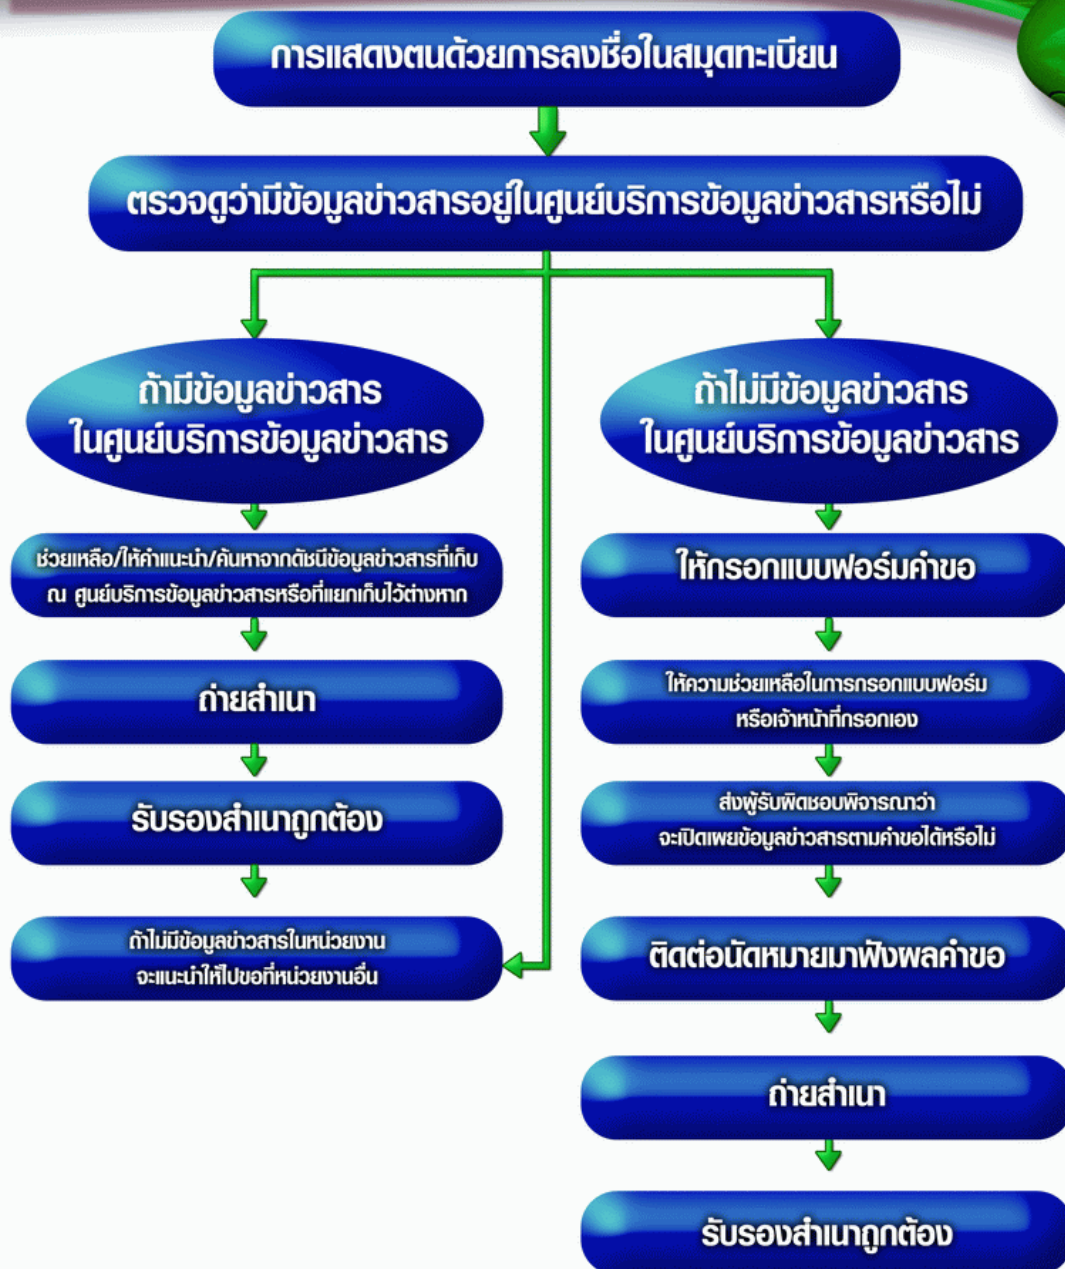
การแสดงตนด้วยการลงชื่อในสมุดทะเบียน

ตรวจดูว่ามีข้อมูลข่าวสารอยู่ในศูนย์บริการข้อมูลข่าวสารหรือไม่

ถ้ามีข้อมูลข่าวสาร ในศูนย์บริการข้อมูลข่าวสาร

ช่วยเหลือ/ให้คำแนะนำ/ค้นหาจากดัชนีข้อมูลข่าวสารที่เก็บ ณ ศูนย์บริการข้อมูลข่าวสารหรือที่แยกเก็บไว้ต่างหาก

ถ่ายสำเนา

รับรองสำเนาถูกต้อง

ถ้าไม่มีข้อมูลข่าวสารในหน่วยงาน จะแนะนำให้ไปขอที่หน่วยงานอื่น

ถ้าไม่มีข้อมูลข่าวสาร ในศูนย์บริการข้อมูลข่าวสาร

ให้กรอกแบบฟอร์มคำขอ

ให้ความช่วยเหลือในการกรอกแบบฟอร์ม หรือเจ้าหน้าที่กรอกเอง

ส่งผู้รับผิดชอบพิจารณาว่า จะเปิดเผยข้อมูลข่าวสารตามคำขอได้หรือไม่

ติดต่อนัดหมายมาฟังผลคำขอ

ถ่ายสำเนา

รับรองสำเนาถูกต้อง